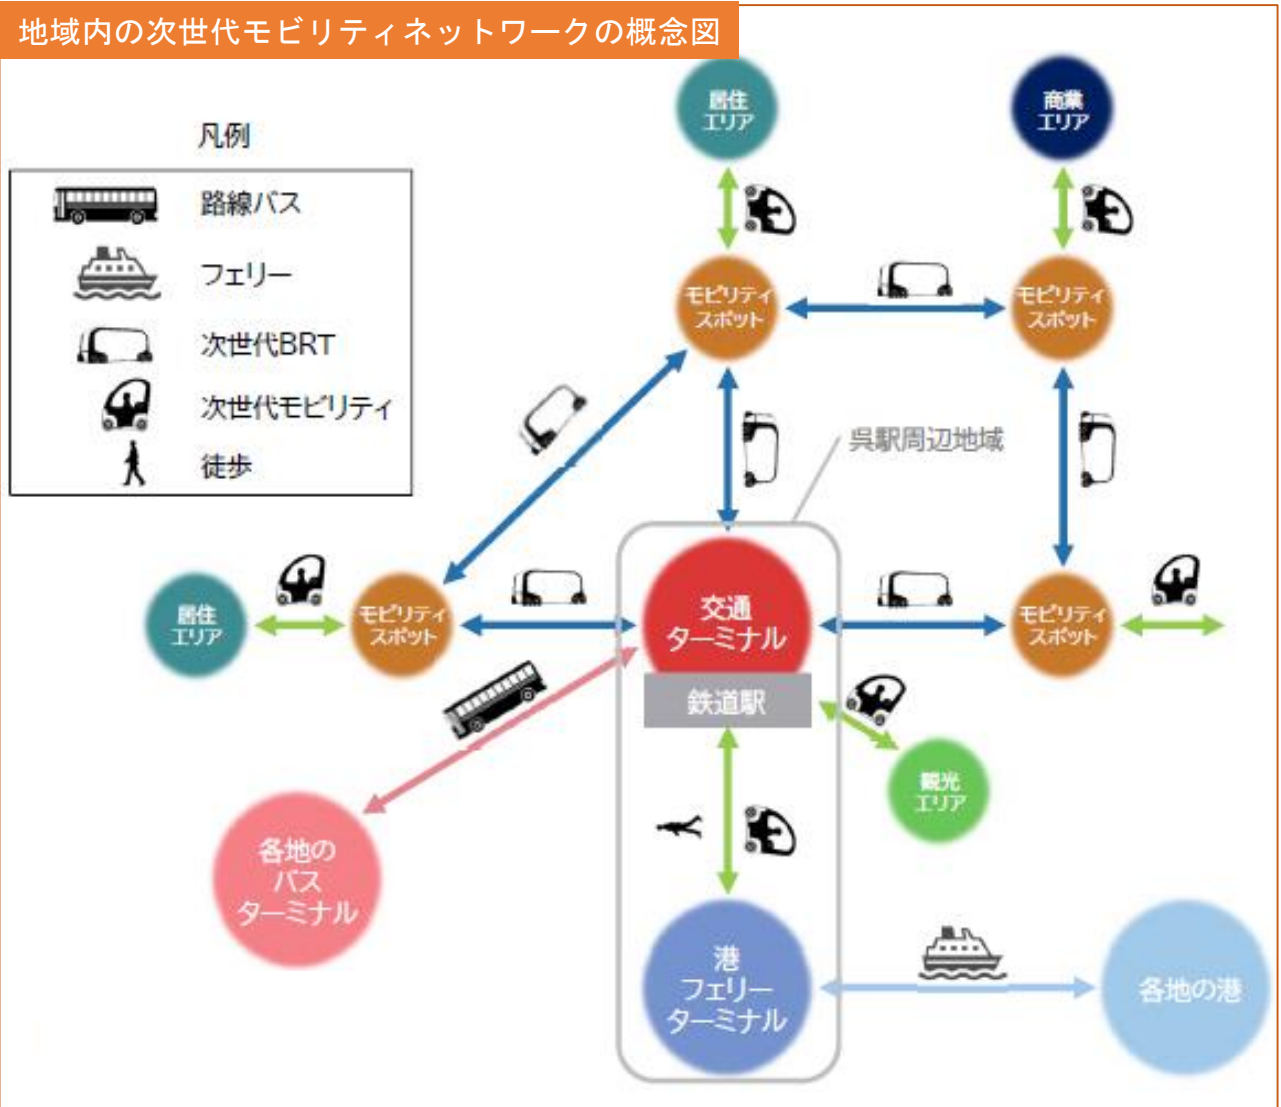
地域内の次世代モビリティネットワークの概念図

凡例

路線バス
フェリー
次世代BRT
次世代モビリティ
徒歩

居住エリア
商業エリア
モビリティスポット
モビリティスポット
呉駅周辺地域
居住エリア
モビリティスポット
交通ターミナル
モビリティスポット
鉄道駅
観光エリア
各地のバスターミナル
港フェリーターミナル
各地の港